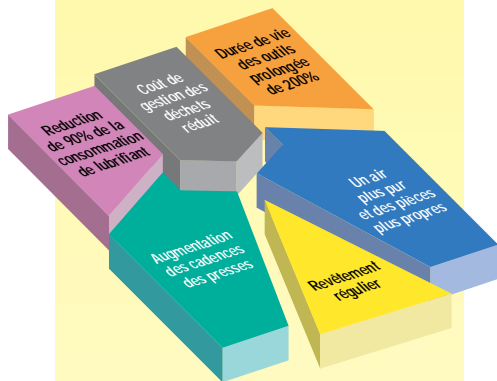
Réduction de 90% de la consommation de lubrifiant

Coût de gestion des déchets réduit

Durée de vie des outils prolongée de 200%

Un air plus pur et des pièces plus propres

Augmentation des cadences des presses

Revêtement régulier